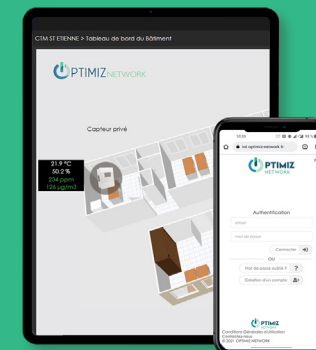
CTM ST ETIENNE > Tableau de bord du Bâtiment

OPTIMIZ NETWORK

Capteur privé

21.9 °C
50.2 %
234 ppm
126 µg/m3

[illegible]

OPTIMIZ NETWORK

Authentification

email

mot de passe

Connexion

Ou

Mot de passe oublié ?

Création d'un compte

Conditions Générales d'utilisation
Contactez-nous
© 2021 - OPTIMIZ NETWORK

OPTIMIZ NETWORK